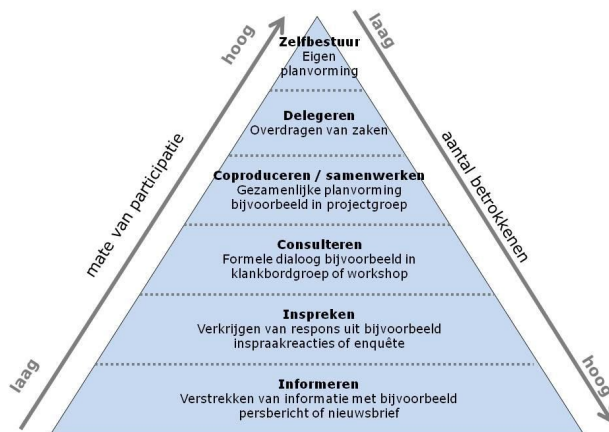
hoog

mate van participatie

laag

laag

aantal betrokkenen

hoog

Zelfbestuur
Eigen planvorming

Delegeren
Overdragen van zaken

Coproduceren / samenwerken
Gezamenlijke planvorming bijvoorbeeld in projectgroep

Consulteren
Formele dialoog bijvoorbeeld in klankbordgroep of workshop

Inspreken
Verkrijgen van respons uit bijvoorbeeld inspraakreacties of enquête

Informeren
Verstrekken van informatie met bijvoorbeeld persbericht of nieuwsbrief